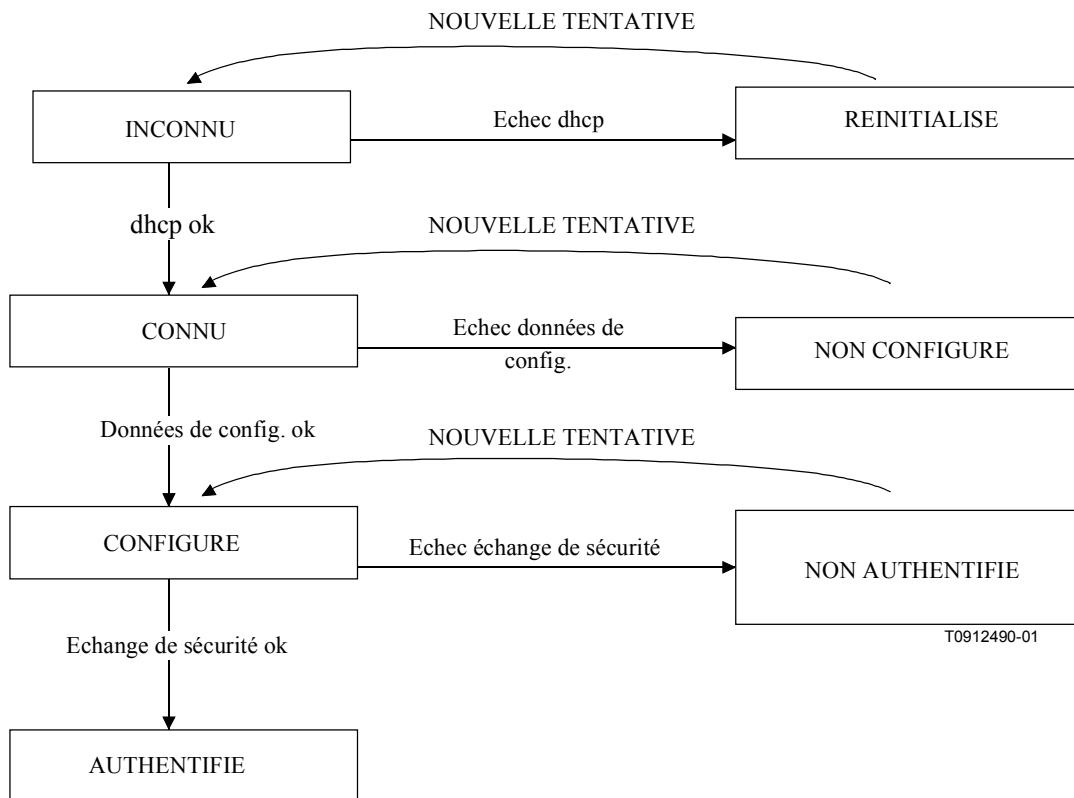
NOUVELLE TENTATIVE

INCONNU

Echec dhcp

REINITIALISE

dhcp ok

NOUVELLE TENTATIVE

CONNU

Echec données de config.

NON CONFIGURE

Données de config. ok

NOUVELLE TENTATIVE

CONFIGURE

Echec échange de sécurité

NON AUTHENTIFIE

T0912490-01

Echange de sécurité ok

AUTHENTIFIE